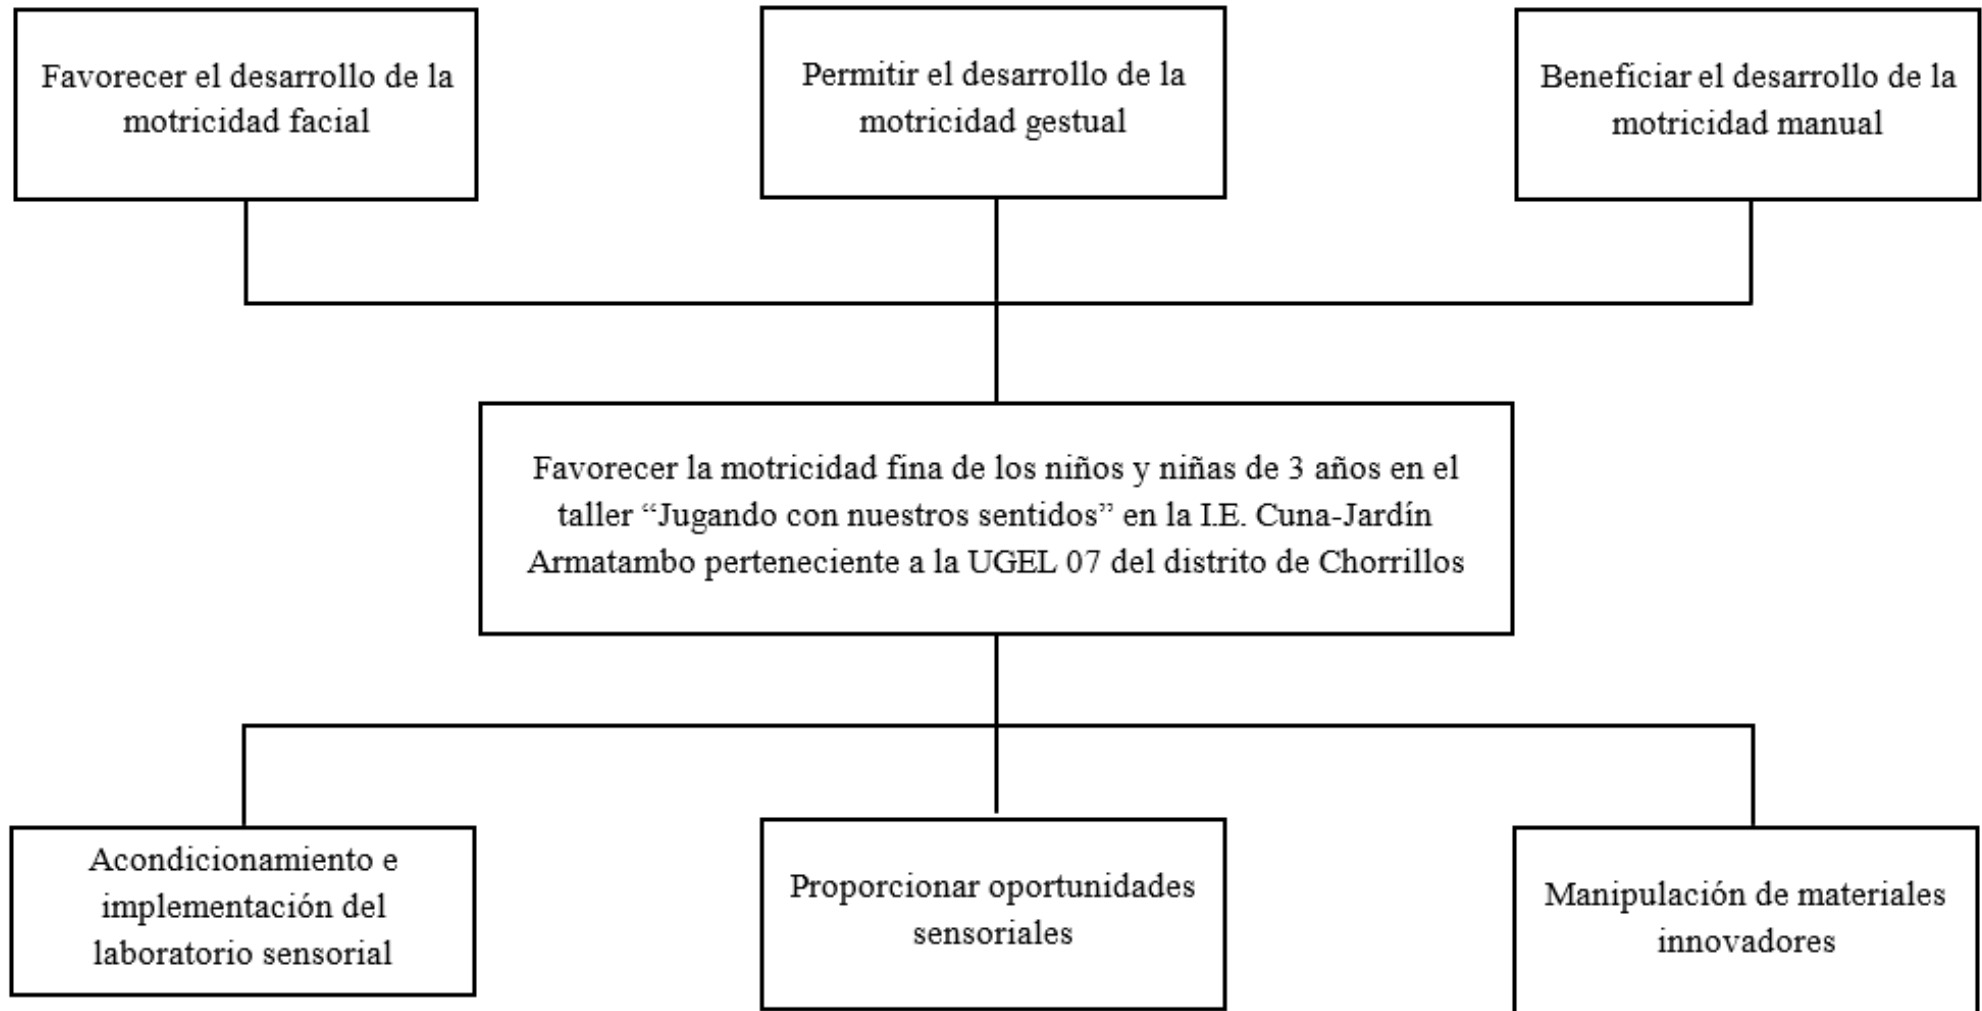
Favorecer el desarrollo de la motricidad facial

Permitir el desarrollo de la motricidad gestual

Beneficiar el desarrollo de la motricidad manual

Favorecer la motricidad fina de los niños y niñas de 3 años en el taller “Jugando con nuestros sentidos” en la I.E. Cuna-Jardín Armatambo perteneciente a la UGEL 07 del distrito de Chorrillos

Acondicionamiento e implementación del laboratorio sensorial

Proporcionar oportunidades sensoriales

Manipulación de materiales innovadores